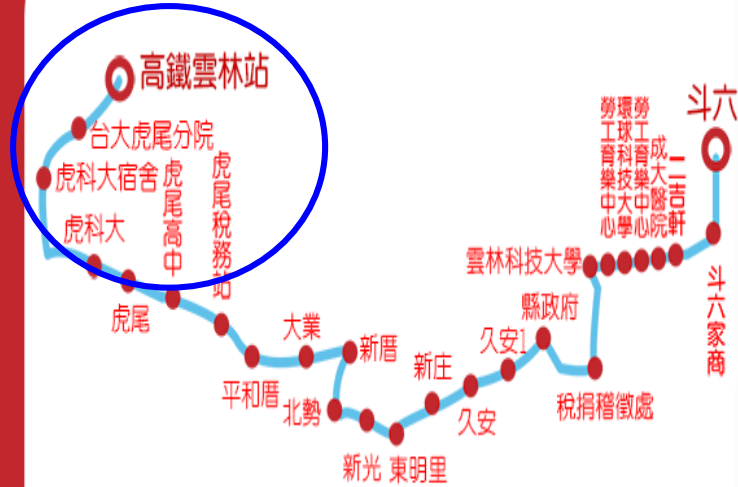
高鐵雲林站
台大虎尾分院
虎科大宿舍
虎科大
虎尾高中
虎尾稅務站
虎尾
平和厝
大業
北勢
新厝
新光
東明里
新庄
久安
久安1
縣政府
稅捐稽徵處
雲林科技大學
勞工育樂中心
環球科技大學
勞工育樂中心
成大醫院
二吉軒
斗六
斗六家商